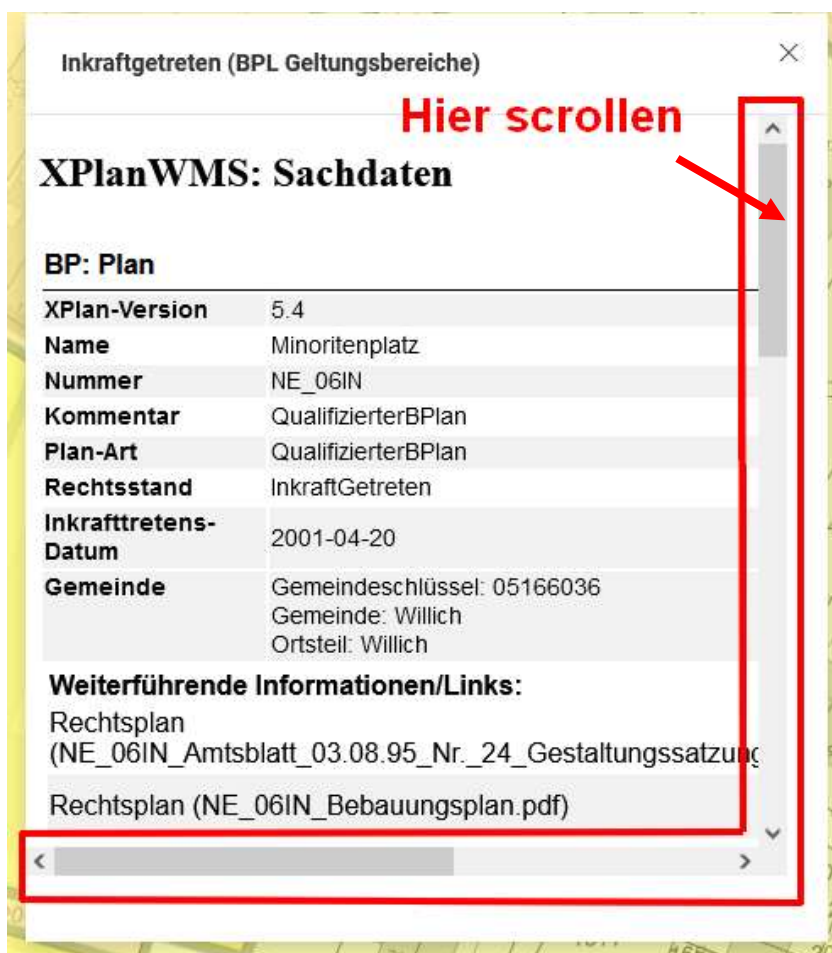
Inkraftgetreten (BPL Geltungsbereiche)

×

Hier scrollen

XPlanWMS: Sachdaten

BP: Plan

| | |
|---|---|
| XPlan-Version | 5.4 |
| Name | Minoritenplatz |
| Nummer | NE_06IN |
| Kommentar | QualifizierterBPlan |
| Plan-Art | QualifizierterBPlan |
| Rechtsstand | InkraftGetreten |
| Inkrafttretens-Datum | 2001-04-20 |
| Gemeinde | Gemeindeschlüssel: 05166036 Gemeinde: Willich Ortsteil: Willich |

Weiterführende Informationen/Links:

Rechtsplan (NE_06IN_Amtsblatt_03.08.95_Nr._24_Gestaltungssatzu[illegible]

Rechtsplan (NE_06IN_Bebauungsplan.pdf)